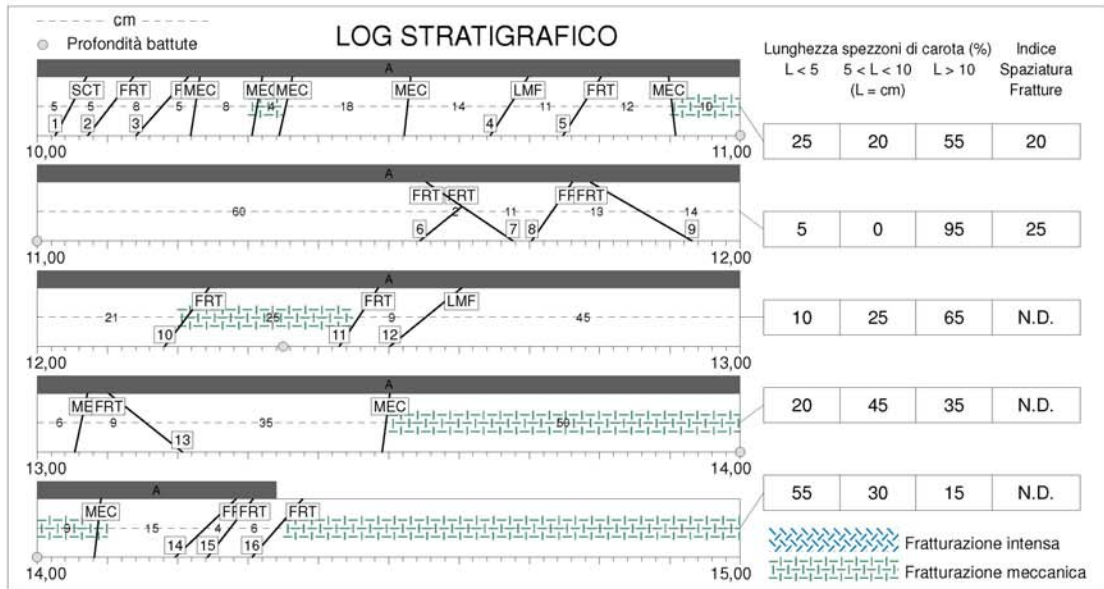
cm
Profondità battute

LOG STRATIGRAFICO

Lunghezza spezzoni di carota (%)
L < 5
5 < L < 10 (L = cm)
L > 10
Indice Spaziatura Fratture

A
SCT FRT FMEC MECMEC MEC LMF FRT MEC
5 5 8 5 8 4 18 14 11 12 10
1 2 3 4 5
10,00 11,00

| 25 | 20 | 55 | 20 |
|---|---|---|---|

A
FRTFRT FFFRT
60 2 11 13 14
6 7 8 9
11,00 12,00

| 5 | 0 | 95 | 25 |
|---|---|---|---|

A
FRT FRT LMF
21 25 9 45
10 11 12
12,00 13,00

| 10 | 25 | 65 | N.D. |
|---|---|---|---|

A
MEFRT MEC
6 9 35 50
13
13,00 14,00

| 20 | 45 | 35 | N.D. |
|---|---|---|---|

A
MEC FFFRT FRT
9 15 4 6
14 15 16
14,00 15,00

| 55 | 30 | 15 | N.D. |
|---|---|---|---|

Fratturazione intensa
Fratturazione meccanica